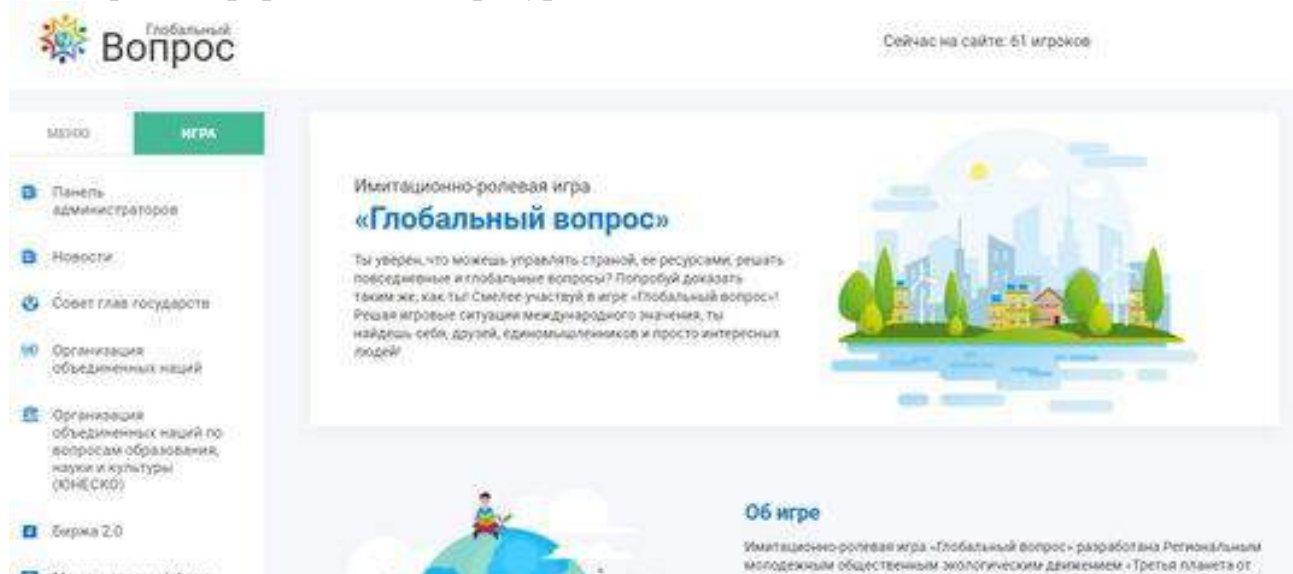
Глобальный Вопрос

Сейчас на сайте: 61 игроков

МЕНЮ
ИГРА

Панель администраторов

Новости

Совет глав государств

Организация объединенных наций

Организация объединенных наций по вопросам образования, науки и культуры (ЮНЕСКО)

Биржа 2.0

Имитационно-ролевая игра

«Глобальный вопрос»

Ты уверен, что можешь управлять страной, ее ресурсами, решать повседневные и глобальные вопросы? Попробуй доказать таким же, как ты! Смелее участвуй в игре «Глобальный вопрос»! Решая игровые ситуации международного значения, ты найдешь себя, друзей, единомышленников и просто интересных людей!

Об игре

Имитационно-ролевая игра «Глобальный вопрос» разработана Региональным молодежным общественным экологическим движением «Третья планета от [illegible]